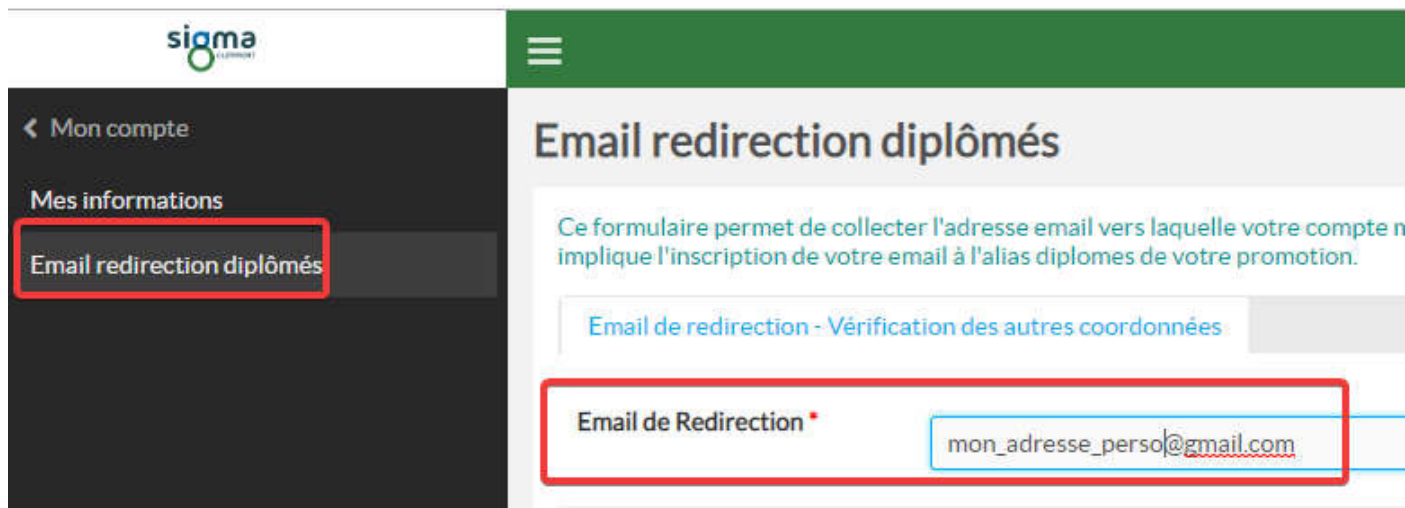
sigma
CLERMONT

< Mon compte

Mes informations

Email redirection diplômés

Email redirection diplômés

Ce formulaire permet de collecter l'adresse email vers laquelle votre compte n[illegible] implique l'inscription de votre email à l'alias diplomes de votre promotion.

Email de redirection - Vérification des autres coordonnées

Email de Redirection *

mon_adresse_perso@gmail.com